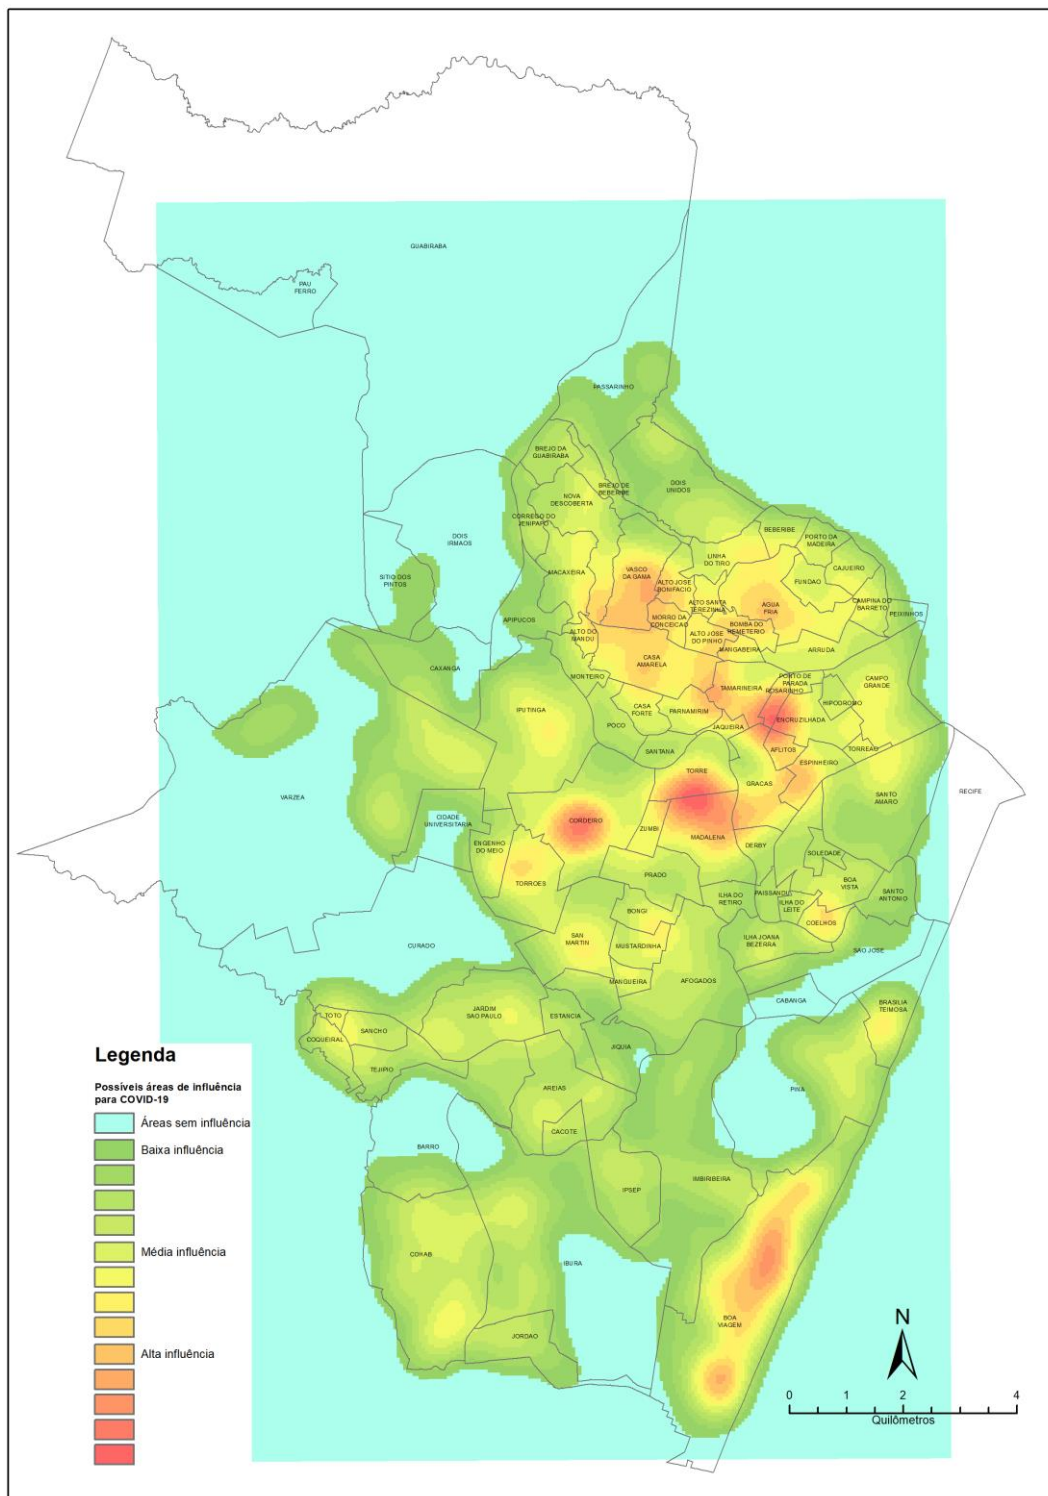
GUABIRABA

PAU FERRO

PASSARINHO

BREJO DA GUABIRABA

BREJO DE BEBERIBE

DOIS UNIDOS

NOVA DESCOBERTA

CORREGO DO JENIPAPO

DOIS IRMAOS

BEBERIBE

PORTO DA MADEIRA

LINHA DO TIRO

CAJUEIRO

VASCO DA GAMA

ALTO JOSE BONIFACIO

FUNDAO

MACAXEIRA

SITIO DOS PINTOS

ALTO SANTA TEREZINHA

AGUA FRIA

CAMPINA DO BARRETO

PEIXINHOS

APIPUCOS

MORRO DA CONCEICAO

BOMBA DO HEMETERIO

ALTO DO MANDU

ALTO JOSE DO PINHO

MANGABEIRA

ARRUDA

CAXANGA

CASA AMARELA

PORTO DA PARADA

CAMPO GRANDE

MONTEIRO

TAMARINEIRA

ROSARINHO

IPUTINGA

CASA FORTE

PARNAMIRIM

HIPODROMO

ENCRUZILHADA

POCO

JAQUEIRA

AFLITOS

SANTANA

TORREAO

ESPINHEIRO

TORRE

GRACAS

SANTO AMARO

VARZEA

RECIFE

CIDADE UNIVERSITARIA

CORDEIRO

ZUMBI

MADALENA

ENGENHO DO MEIO

DERBY

SOLEDADE

TORROES

PRADO

BOA VISTA

ILHA DO RETIRO

PAISSANDU

SANTO ANTONIO

ILHA DO LEITE

BONGI

COELHOS

SAN MARTIN

MUSTARDINHA

ILHA JOANA BEZERRA

SAO JOSE

CURADO

MANGUEIRA

AFOGADOS

CABANGA

BRASILIA TEIMOSA

JARDIM SAO PAULO

TOTO

ESTANCIA

SANCHO

COQUEIRAL

JIQUIA

TEJIPIO

AREIAS

PINA

BARRO

CACOTE

IPSEP

IMBIRIBEIRA

COHAB

IBURA

BOA VIAGEM

JORDAO

Legenda

Possíveis áreas de influência para COVID-19

Áreas sem influência

Baixa influência

Média influência

Alta influência

N

0 1 2 4

Quilômetros